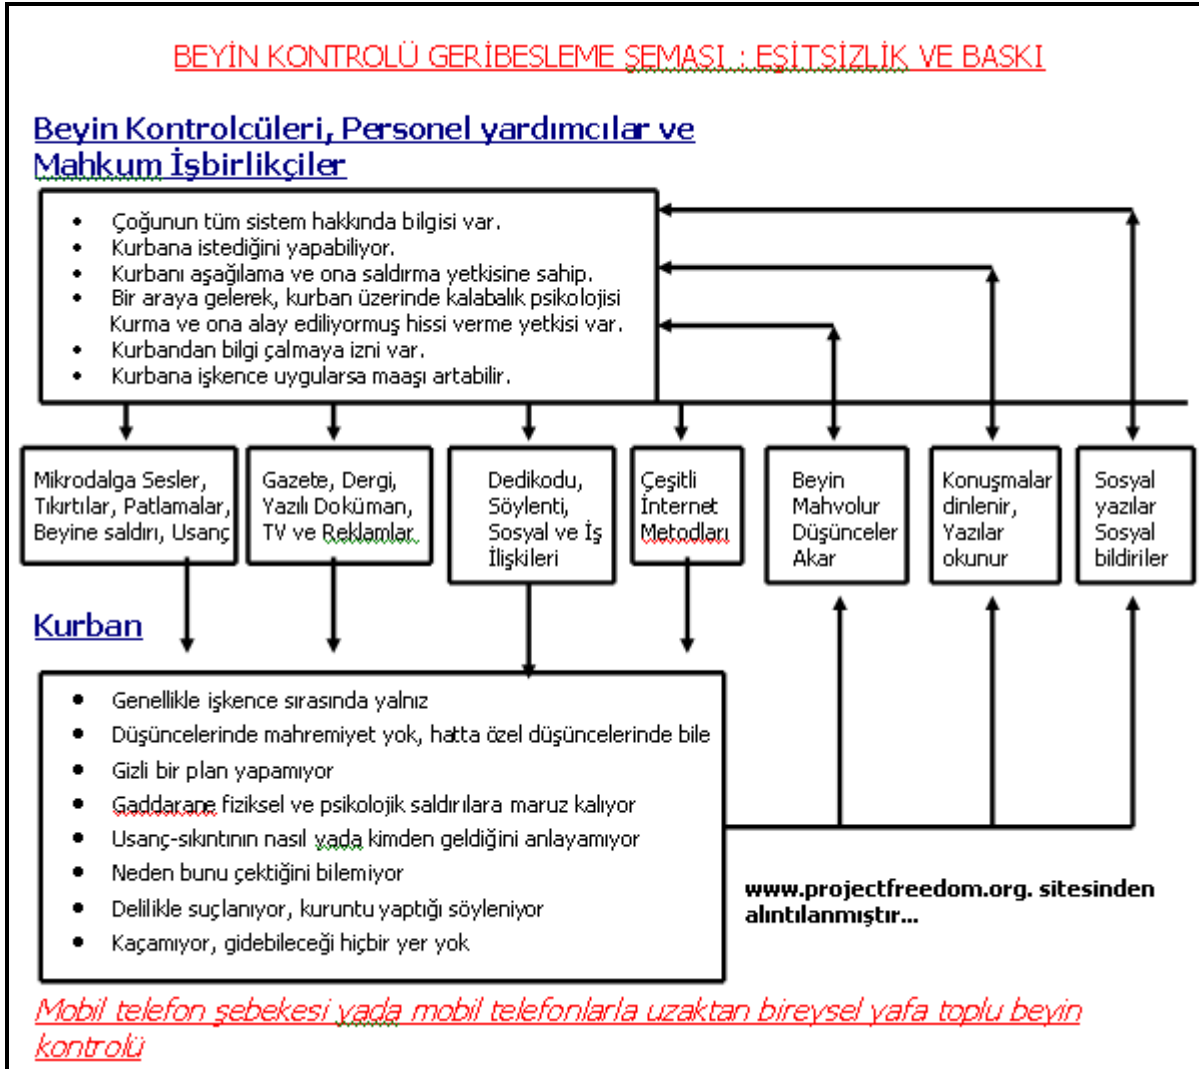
BEYİN KONTROLÜ GERİBESLEME ŞEMASI : EŞİTSİZLİK VE BASKI

Beyin Kontrolcüleri, Personel yardımcılar ve Mahkum İşbirlikçiler

- Çoğunun tüm sistem hakkında bilgisi var.
- Kurbana istediğini yapabiliyor.
- Kurbanı aşağılama ve ona saldırma yetkisine sahip.
- Bir araya gelerek, kurban üzerinde kalabalık psikolojisi Kurma ve ona alay ediliyormuş hissi verme yetkisi var.
- Kurbandan bilgi çalmaya izni var.
- Kurbana işkence uygularsa maaşı artabilir.

Mikrodalga Sesler, Tıkırtılar, Patlamalar, Beyine saldırı, Usanç

Gazete, Dergi, Yazılı Doküman, TV ve Reklamlar.

Dedikodu, Söylenti, Sosyal ve İş İlişkileri

Çeşitli İnternet Metodları

Beyin Mahvolur Düşünceler Akar

Konuşmalar dinlenir, Yazılar okunur

Sosyal yazılar Sosyal bildiriler

Kurban

- Genellikle işkence sırasında yalnız
- Düşüncelerinde mahremiyet yok, hatta özel düşüncelerinde bile
- Gizli bir plan yapamıyor
- Gaddarane fiziksel ve psikolojik saldırılara maruz kalıyor
- Usanç-sıkıntının nasıl yada kimden geldiğini anlayamıyor
- Neden bunu çektiğini bilemiyor
- Delilikle suçlanıyor, kuruntu yaptığı söyleniyor
- Kaçamıyor, gidebileceği hiçbir yer yok

www.projectfreedom.org. sitesinden alıntılanmıştır...

Mobil telefon şebekesi yada mobil telefonlarla uzaktan bireysel yafa toplu beyin kontrolü